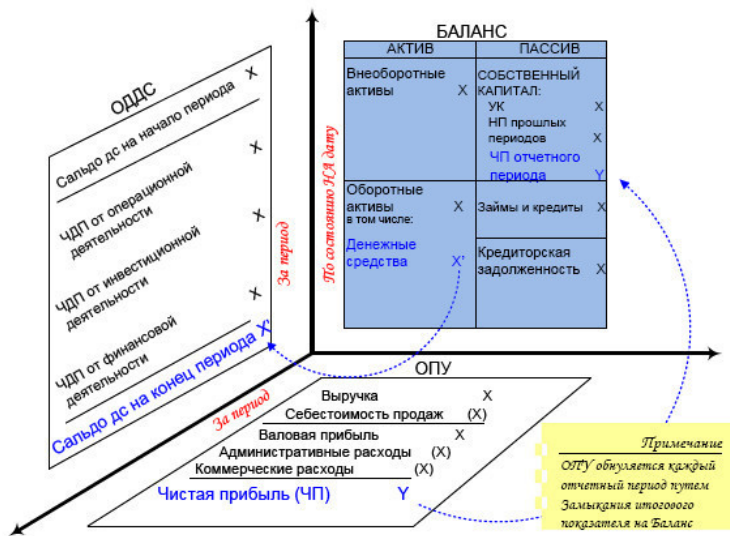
ОДДС

Сальдо дс на начало периода X

ЧДП от операционной деятельности X

ЧДП от инвестиционной деятельности X

ЧДП от финансовой деятельности X

Сальдо дс на конец периода X'

За период

По состоянию НА дату

БАЛАНС

| АКТИВ | | ПАССИВ | |
|---|---|---|---|
| Внеоборотные активы | X | СОБСТВЕННЫЙ КАПИТАЛ: УК НП прошлых периодов ЧП отчетного периода | X X Y |
| Оборотные активы в том числе: Денежные средства | X X' | Займы и кредиты | X |
| | | Кредиторская задолженность | X |

За период

ОПУ

Выручка X
Себестоимость продаж (X)
Валовая прибыль X
Административные расходы (X)
Коммерческие расходы (X)
Чистая прибыль (ЧП) Y

Примечание
ОПУ обнуляется каждый отчетный период путем Замыкания итогового показателя на Баланс